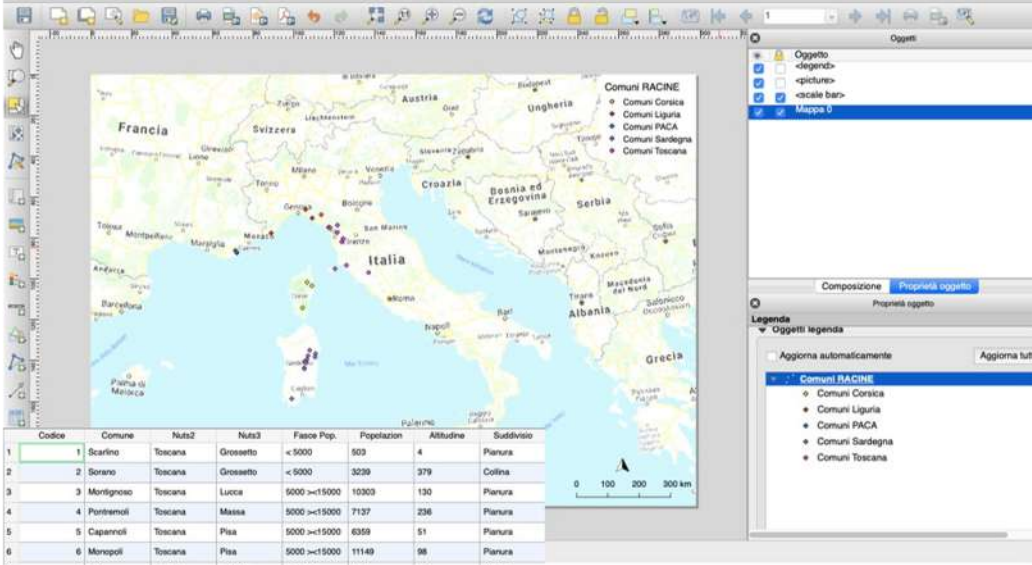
Oggetti

Oggetto
<legend>
<picture>
<scale bar>
Mappa 0

Comuni RACINE
Comuni Corsica
Comuni Liguria
Comuni PACA
Comuni Sardegna
Comuni Toscana

Austria
Ungheria
Francia
Svizzera
Croazia
Bosnia ed Erzegovina
Serbia
Italia
San Marino
Albania
Grecia
Roma
Napoli
Bari
Montenegro
Kosovo
Macedonia del Nord
Palma di Maiorca
Barcellona
Andorra
Montpellier
Marsiglia
Monaco
Genova
Milano
Torino
Venezia
Bologna
Sarajevo
Tirana
Salonicco
Palermo

0 100 200 300 km

Composizione
Proprietà oggetto
Proprietà oggetto
Legenda
Oggetti legenda
Aggiorna automaticamente
Aggiorna tut
Comuni RACINE
Comuni Corsica
Comuni Liguria
Comuni PACA
Comuni Sardegna
Comuni Toscana

| | Codice | Comune | Nuts2 | Nuts3 | Fasce Pop. | Popolazion | Altitudine | Suddivisio |
|---|---|---|---|---|---|---|---|---|
| 1 | 1 | Scarlino | Toscana | Grosseto | < 5000 | 503 | 4 | Pianura |
| 2 | 2 | Sorano | Toscana | Grosseto | < 5000 | 3239 | 379 | Collina |
| 3 | 3 | Montignoso | Toscana | Lucca | 5000 >=15000 | 10303 | 130 | Pianura |
| 4 | 4 | Pontremoli | Toscana | Massa | 5000 >=15000 | 7137 | 236 | Pianura |
| 5 | 5 | Capannoli | Toscana | Pisa | 5000 >=15000 | 6359 | 51 | Pianura |
| 6 | 6 | Monopoli | Toscana | Pisa | 5000 >=15000 | 11149 | 98 | Pianura |